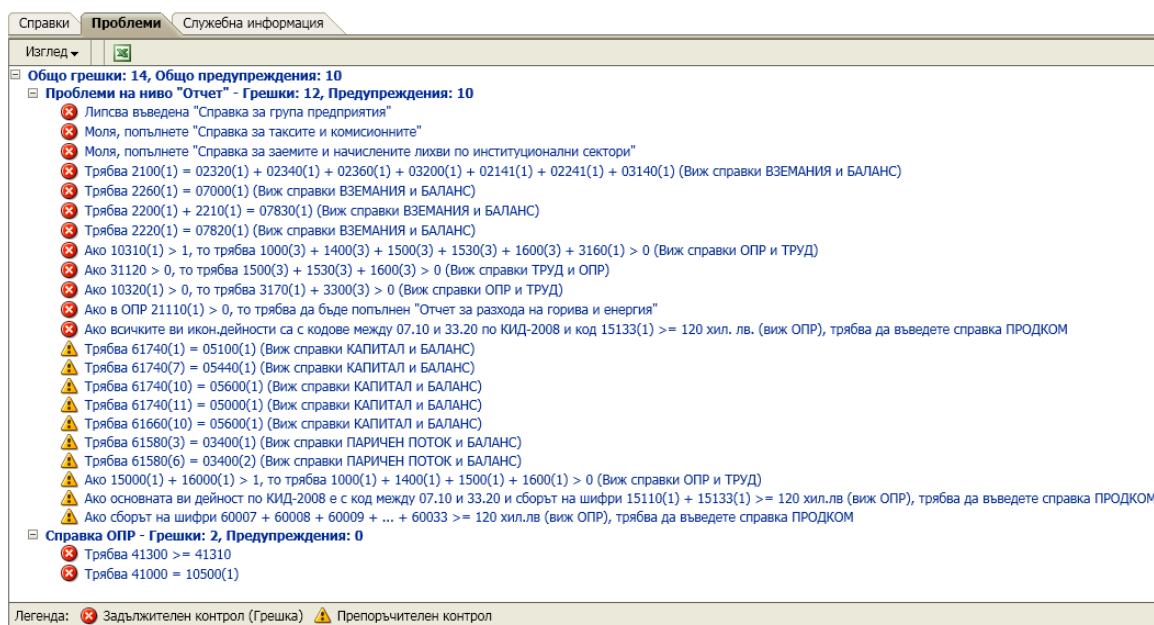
Справки | Проблеми | Служебна информация

Изглед

Общо грешки: 14, Общо предупреждения: 10
Проблеми на ниво "Отчет" - Грешки: 12, Предупреждения: 10
Липсва въведена "Справка за група предприятия"
Моля, попълнете "Справка за таксите и комисионните"
Моля, попълнете "Справка за заемите и начислените лихви по институционални сектори"
Трябва 2100(1) = 02320(1) + 02340(1) + 02360(1) + 03200(1) + 02141(1) + 02241(1) + 03140(1) (Виж справки ВЗЕМАНИЯ и БАЛАНС)
Трябва 2260(1) = 07000(1) (Виж справки ВЗЕМАНИЯ и БАЛАНС)
Трябва 2200(1) + 2210(1) = 07830(1) (Виж справки ВЗЕМАНИЯ и БАЛАНС)
Трябва 2220(1) = 07820(1) (Виж справки ВЗЕМАНИЯ и БАЛАНС)
Ако 10310(1) > 1, то трябва 1000(3) + 1400(3) + 1500(3) + 1530(3) + 1600(3) + 3160(1) > 0 (Виж справки ОПР и ТРУД)
Ако 31120 > 0, то трябва 1500(3) + 1530(3) + 1600(3) > 0 (Виж справки ТРУД и ОПР)
Ако 10320(1) > 0, то трябва 3170(1) + 3300(3) > 0 (Виж справки ОПР и ТРУД)
Ако в ОПР 21110(1) > 0, то трябва да бъде попълнен "Отчет за разхода на горива и енергия"
Ако всичките ви икон.дейности са с кодове между 07.10 и 33.20 по КИД-2008 и код 15133(1) >= 120 хил. лв. (виж ОПР), трябва да въведете справка ПРОДКОМ
Трябва 61740(1) = 05100(1) (Виж справки КАПИТАЛ и БАЛАНС)
Трябва 61740(7) = 05440(1) (Виж справки КАПИТАЛ и БАЛАНС)
Трябва 61740(10) = 05600(1) (Виж справки КАПИТАЛ и БАЛАНС)
Трябва 61740(11) = 05000(1) (Виж справки КАПИТАЛ и БАЛАНС)
Трябва 61660(10) = 05600(1) (Виж справки КАПИТАЛ и БАЛАНС)
Трябва 61580(3) = 03400(1) (Виж справки ПАРИЧЕН ПОТОК и БАЛАНС)
Трябва 61580(6) = 03400(2) (Виж справки ПАРИЧЕН ПОТОК и БАЛАНС)
Ако 15000(1) + 16000(1) > 1, то трябва 1000(1) + 1400(1) + 1500(1) + 1600(1) > 0 (Виж справки ОПР и ТРУД)
Ако основната ви дейност по КИД-2008 е с код между 07.10 и 33.20 и сборът на шифри 15110(1) + 15133(1) >= 120 хил.лв (виж ОПР), трябва да въведете справка ПРОДКОМ
Ако сборът на шифри 60007 + 60008 + 60009 + ... + 60033 >= 120 хил.лв (виж ОПР), трябва да въведете справка ПРОДКОМ
Справка ОПР - Грешки: 2, Предупреждения: 0
Трябва 41300 >= 41310
Трябва 41000 = 10500(1)

Легенда: Задължителен контрол (Грешка) Препоръчителен контрол